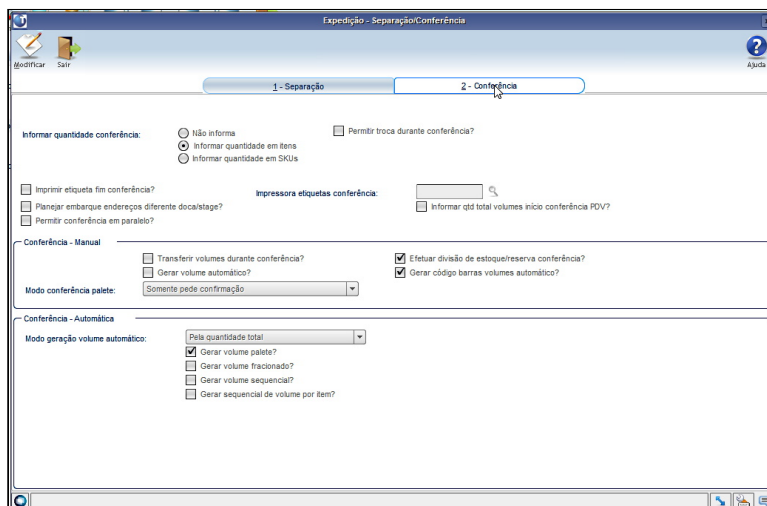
Expedição - Separação/Conferência

Modificar Sair

Ajuda

1 - Separação

2 - Conferência

Informar quantidade conferência:

Não informa

Informar quantidade em itens

Informar quantidade em SKUs

Permitir troca durante conferência?

Imprimir etiqueta fim conferência?

Impressora etiquetas conferência:

Planejar embarque endereços diferente doca/stage?

Informar qtd total volumes início conferência PDV?

Permitir conferência em paralelo?

Conferência - Manual

Transferir volumes durante conferência?

Efetuar divisão de estoque/reserva conferência?

Gerar volume automático?

Gerar código barras volumes automático?

Modo conferência palete:

Somente pede confirmação

Conferência - Automática

Modo geração volume automático:

Pela quantidade total

Gerar volume palete?

Gerar volume fracionado?

Gerar volume sequencial?

Gerar sequencial de volume por item?